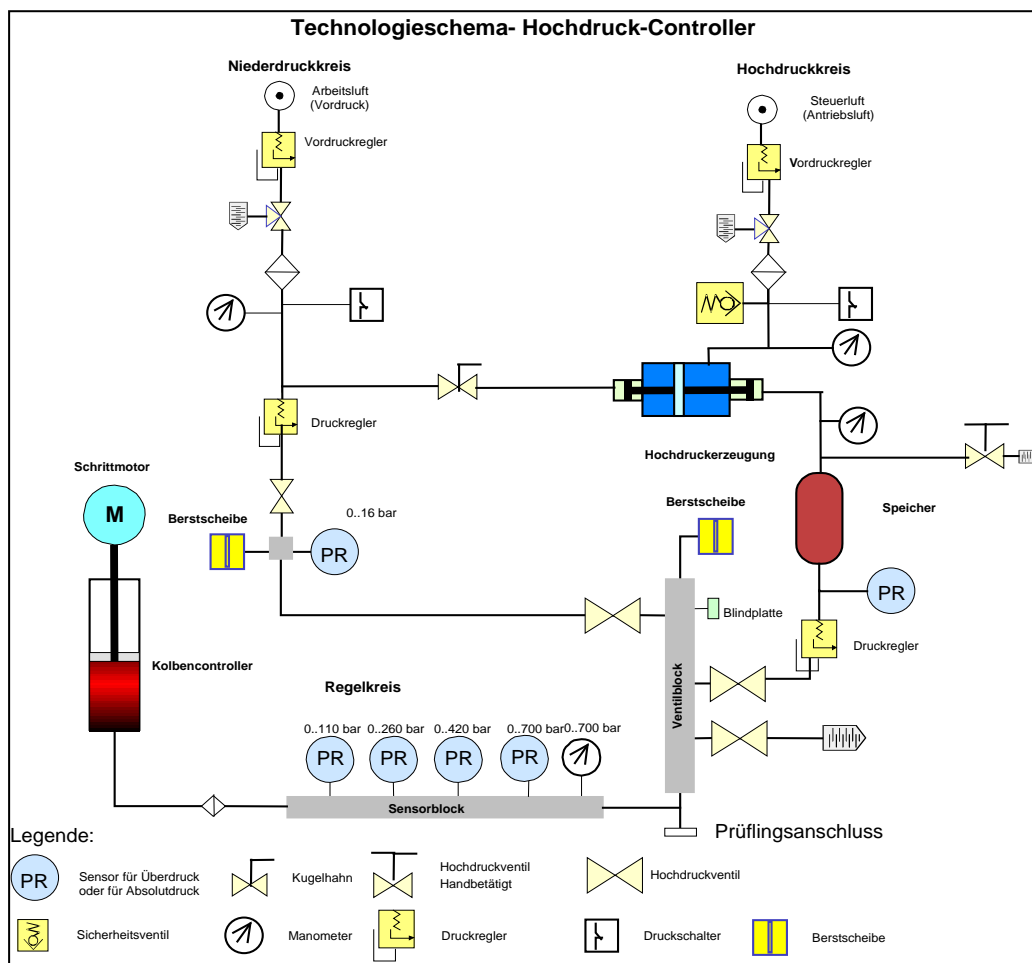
Technologieschema- Hochdruck-Controller

Niederdruckkreis

Arbeitsluft (Vordruck)

Vordruckregler

Hochdruckkreis

Steuerluft (Antriebsluft)

Vordruckregler

Druckregler

Hochdruckerzeugung

Schrittmotor

M

Berstscheibe

0..16 bar

PR

Berstscheibe

Speicher

PR

Blindplatte

Druckregler

Kolbencontroller

Regelkreis

Ventilblock

0..110 bar 0..260 bar 0..420 bar 0..700 bar 0..700 bar

PR PR PR PR

Sensorblock

Prüflingsanschluss

Legende:

PR Sensor für Überdruck oder für Absolutdruck

Kugelhahn

Hochdruckventil Handbetätigt

Hochdruckventil

Sicherheitsventil

Manometer

Druckregler

Druckschalter

Berstscheibe